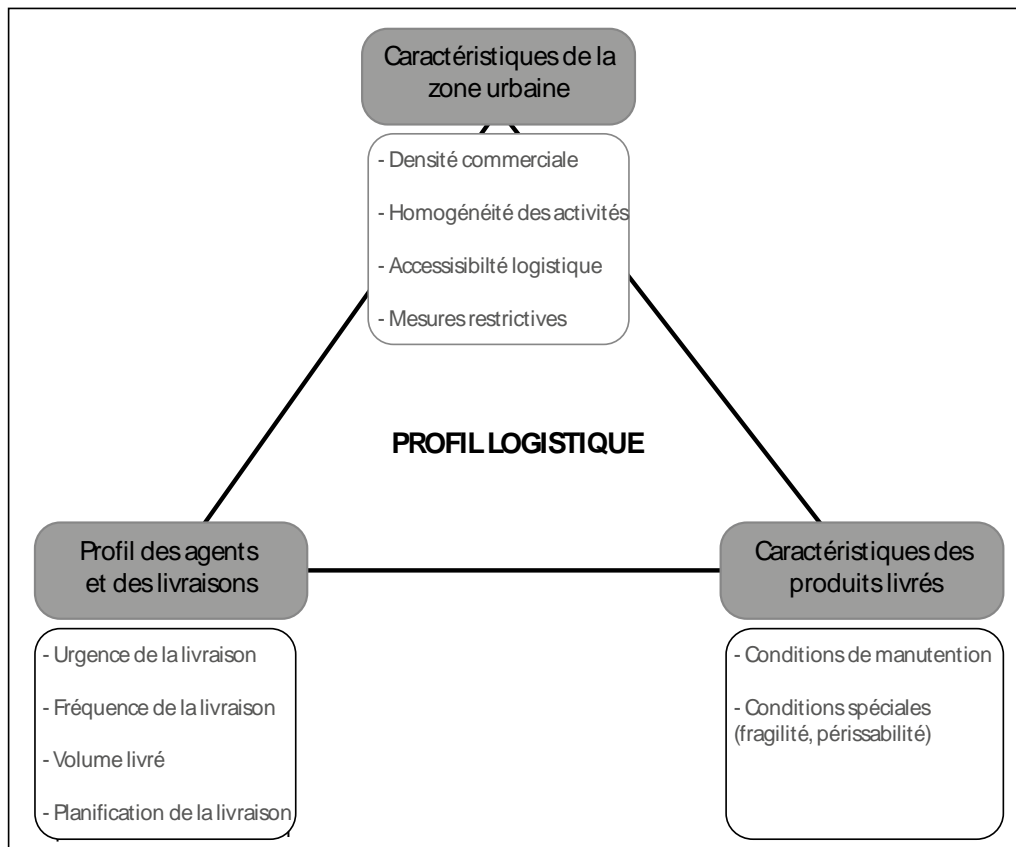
Caractéristiques de la zone urbaine

- Densité commerciale

- Homogénéité des activités

- Accessibilté logistique

- Mesures restrictives

PROFIL LOGISTIQUE

Profil des agents et des livraisons

- Urgence de la livraison

- Fréquence de la livraison

- Volume livré

- Planification de la livraison

Caractéristiques des produits livrés

- Conditions de manutention

- Conditions spéciales (fragilité, périssabilité)